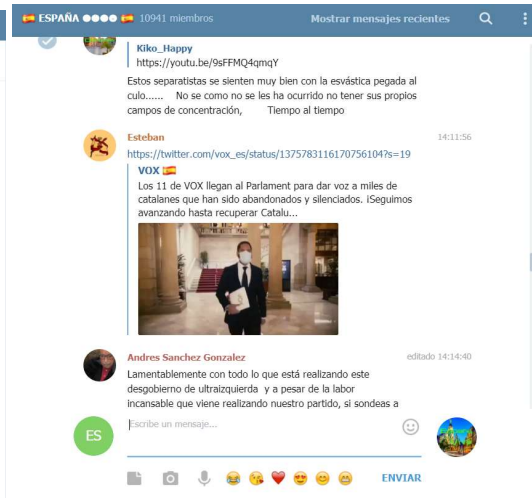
ESPAÑA ●●●● 10941 miembros
Mostrar mensajes recientes

Kiko_Happy
https://youtu.be/9sFFMQ4qmqY
Estos separatistas se sienten muy bien con la esvástica pegada al culo...... No se como no se les ha ocurrido no tener sus propios campos de concentración, Tiempo al tiempo

Esteban 14:11:56
https://twitter.com/vox_es/status/1375783116170756104?s=19
VOX
Los 11 de VOX llegan al Parlament para dar voz a miles de catalanes que han sido abandonados y silenciados. ¡Seguimos avanzando hasta recuperar Catalu...

Andres Sanchez Gonzalez editado 14:14:40
Lamentablemente con todo lo que está realizando este desgobierno de ultraizquierda y a pesar de la labor incansable que viene realizando nuestro partido, si sondeas a

ES
Escribe un mensaje...
ENVIAR